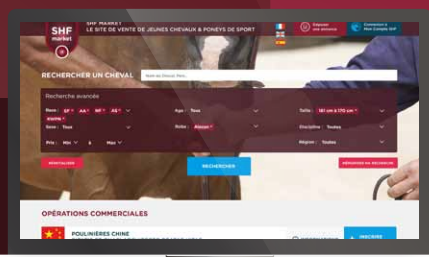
SHF market

SHF MARKET
LE SITE DE VENTE DE JEUNES CHEVAUX & PONEYS DE SPORT

Déposer une annonce

Connexion à Mon Compte SHF

RECHERCHER UN CHEVAL

Nom du Cheval, Père...

Recherche avancée

Race : SF × AA × AC × AQ × anglo ×

Age : Tous

Taille : 161 cm à 170 cm ×

Sexe : Tous

Robe : Alezan ×

Discipline : Toutes

Prix : Min à Max

Région : Toutes

RÉINITIALISER

ABONNEZ-VOUS A LA RECHERCHE

RECHERCHER

OPÉRATIONS COMMERCIALES

POULINIÈRES CHINE

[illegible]

INSCRIRE